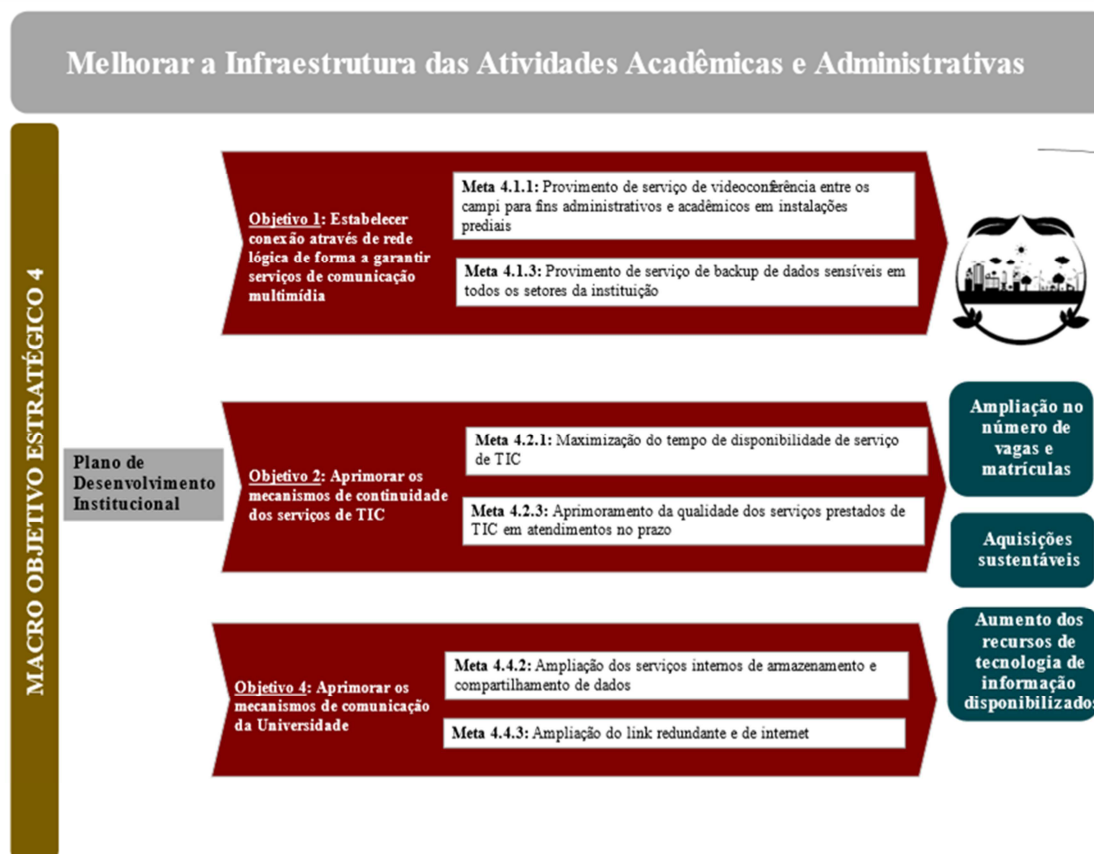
Melhorar a Infraestrutura das Atividades Acadêmicas e Administrativas

MACRO OBJETIVO ESTRATÉGICO 4

Plano de Desenvolvimento Institucional

Objetivo 1: Estabelecer conexão através de rede lógica de forma a garantir serviços de comunicação multimídia

Meta 4.1.1: Provimento de serviço de videoconferência entre os campi para fins administrativos e acadêmicos em instalações prediais

Meta 4.1.3: Provimento de serviço de backup de dados sensíveis em todos os setores da instituição

Objetivo 2: Aprimorar os mecanismos de continuidade dos serviços de TIC

Meta 4.2.1: Maximização do tempo de disponibilidade de serviço de TIC

Meta 4.2.3: Aprimoramento da qualidade dos serviços prestados de TIC em atendimentos no prazo

Objetivo 4: Aprimorar os mecanismos de comunicação da Universidade

Meta 4.4.2: Ampliação dos serviços internos de armazenamento e compartilhamento de dados

Meta 4.4.3: Ampliação do link redundante e de internet

Ampliação no número de vagas e matrículas

Aquisições sustentáveis

Aumento dos recursos de tecnologia de informação disponibilizados